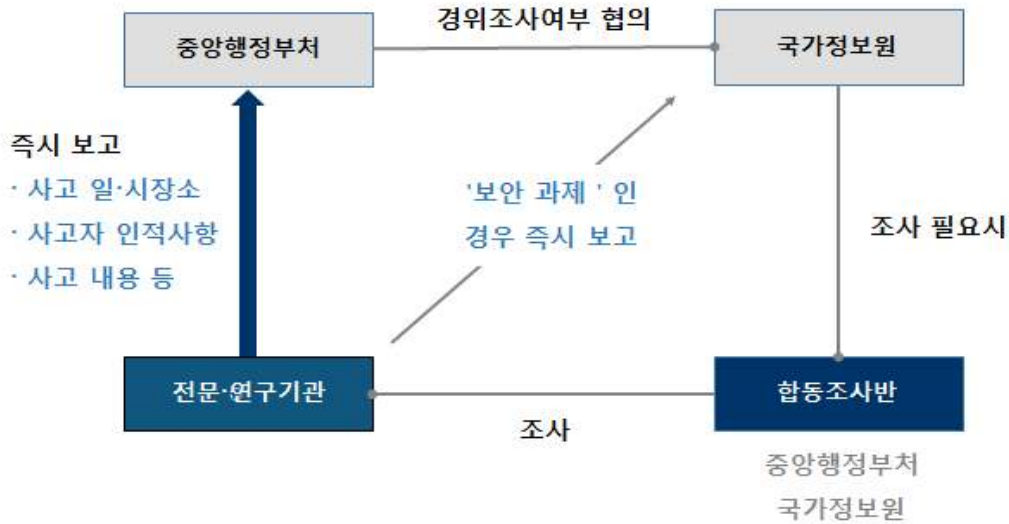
경위조사여부 협의

중앙행정부처

국가정보원

즉시 보고
· 사고 일·시장소
· 사고자 인적사항
· 사고 내용 등

'보안 과제 ' 인
경우 즉시 보고

조사 필요시

전문·연구기관

합동조사반

조사

중앙행정부처
국가정보원